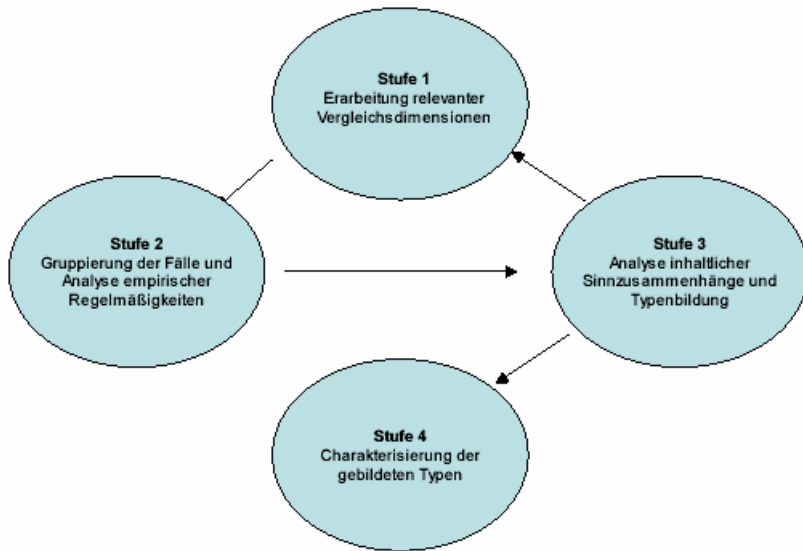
Stufe 1
Erarbeitung relevanter Vergleichsdimensionen

Stufe 2
Gruppierung der Fälle und Analyse empirischer Regelmäßigkeiten

Stufe 3
Analyse inhaltlicher Sinnzusammenhänge und Typenbildung

Stufe 4
Charakterisierung der gebildeten Typen